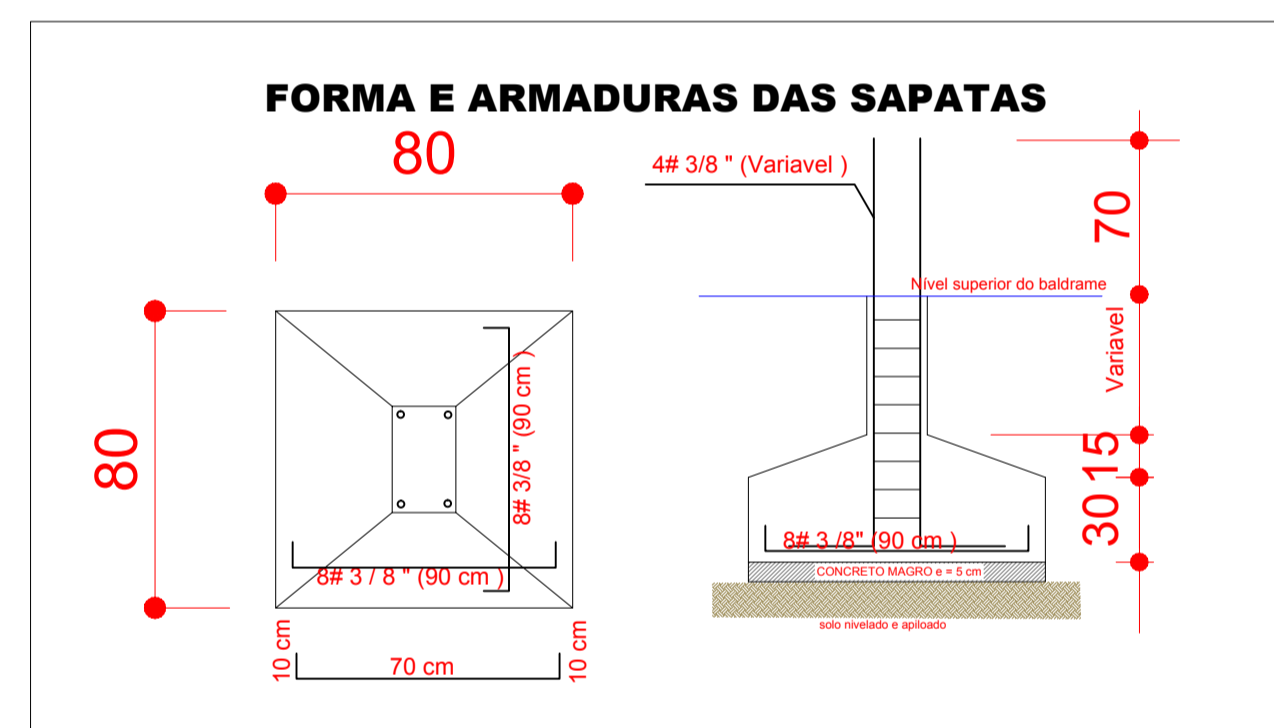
FORMA E ARMADURAS DAS SAPATAS

80

80

8# 3/8 " (90 cm )

8# 3 / 8 " (90 cm )

10 cm

70 cm

10 cm

4# 3/8 " (Variavel )

70

Nível superior do baldrame

Variavel

15

30

8# 3 /8" (90 cm )

CONCRETO MAGRO e = 5 cm

solo nivelado e apiloado